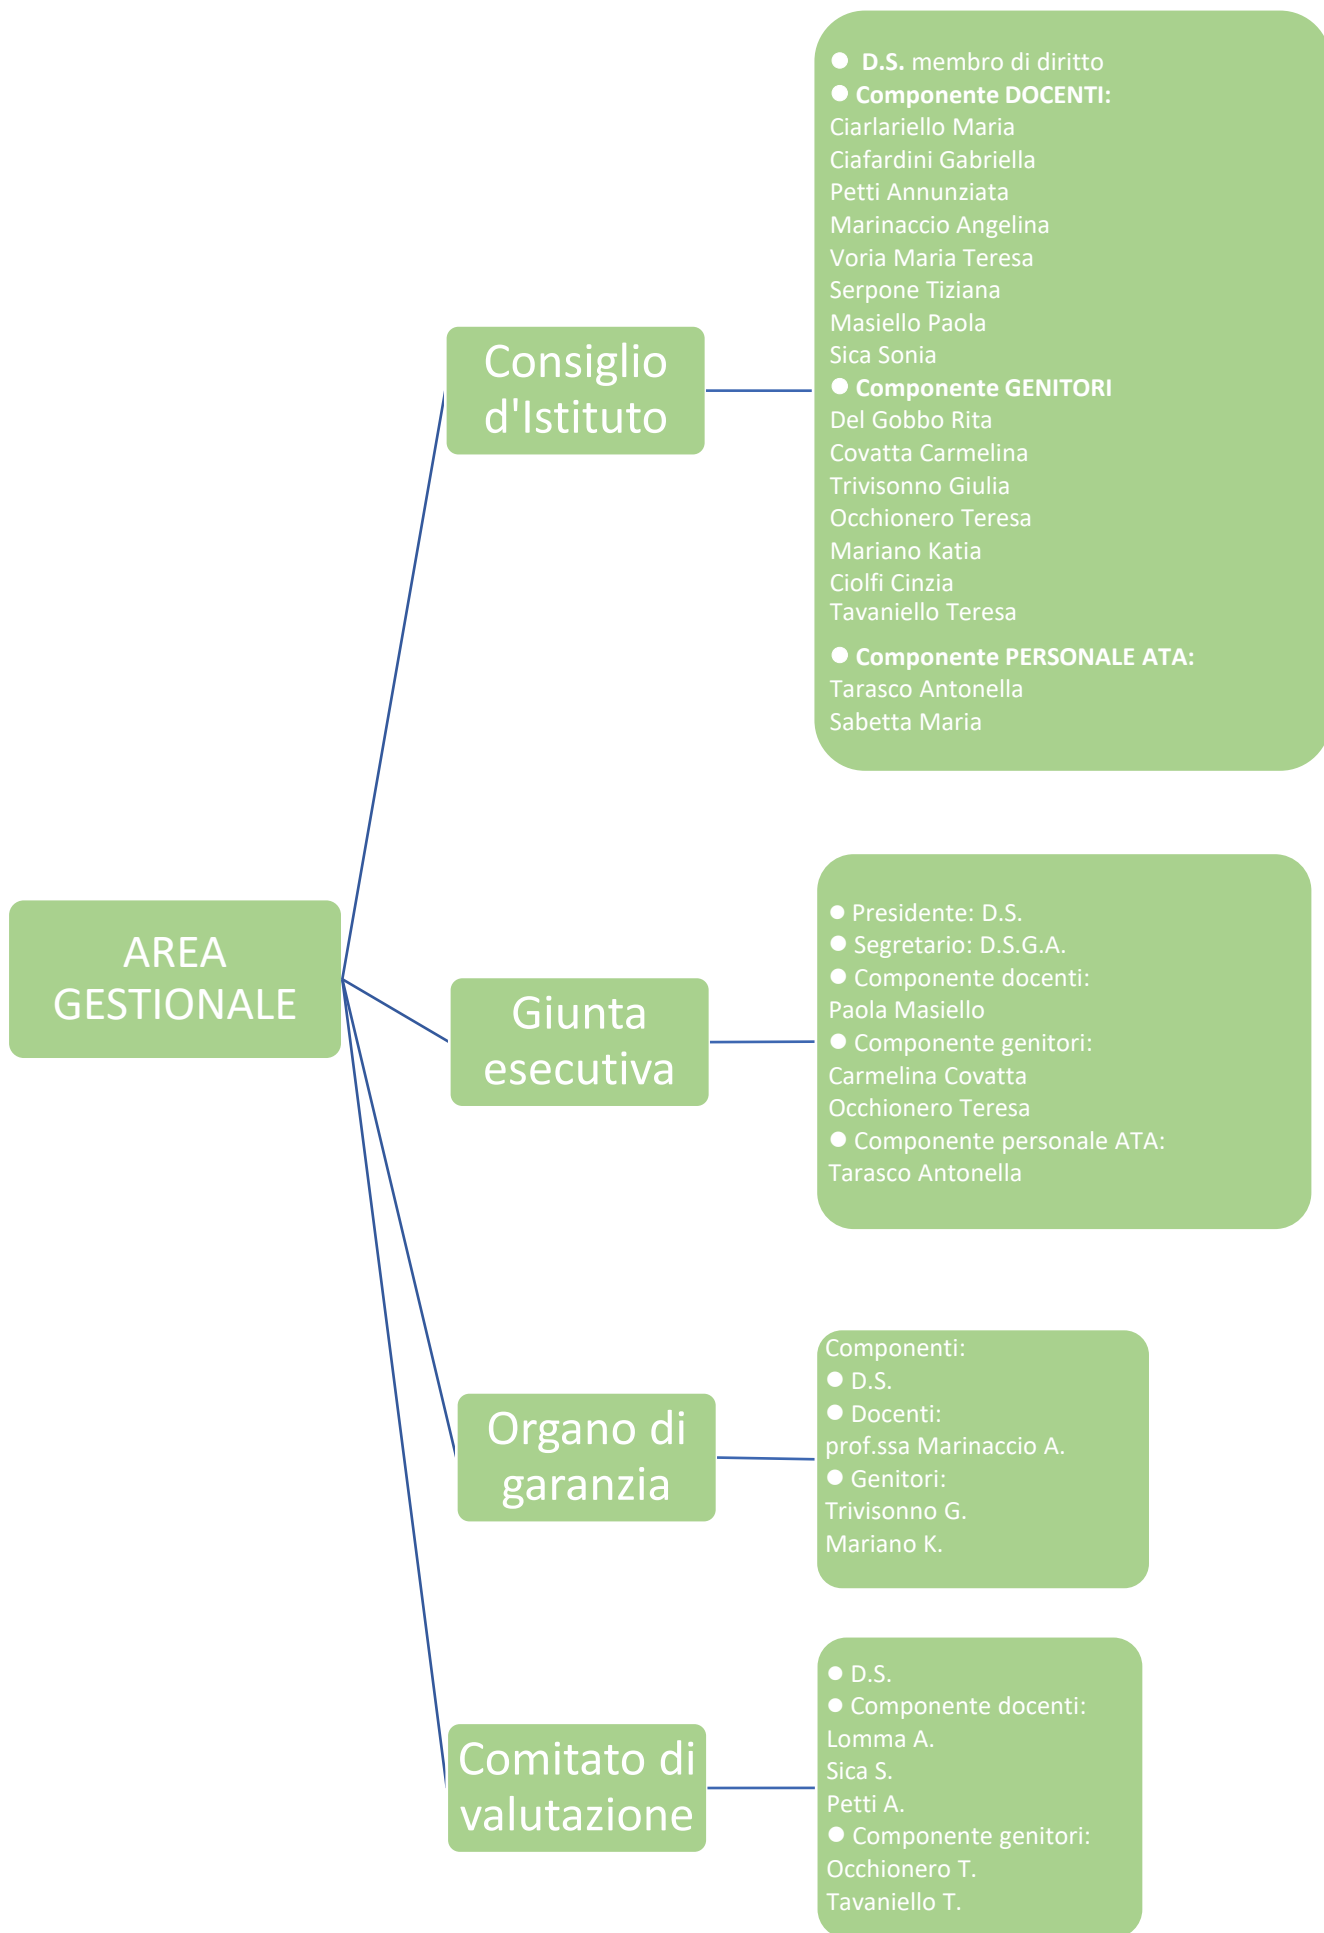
AREA GESTIONALE

Consiglio d'Istituto

● D.S. membro di diritto
● Componente DOCENTI:
Ciarlariello Maria
Ciafardini Gabriella
Petti Annunziata
Marinaccio Angelina
Voria Maria Teresa
Serpone Tiziana
Masiello Paola
Sica Sonia
● Componente GENITORI
Del Gobbo Rita
Covatta Carmelina
Trivisonno Giulia
Occhionero Teresa
Mariano Katia
Ciolfi Cinzia
Tavaniello Teresa
● Componente PERSONALE ATA:
Tarasco Antonella
Sabetta Maria

Giunta esecutiva

● Presidente: D.S.
● Segretario: D.S.G.A.
● Componente docenti:
Paola Masiello
● Componente genitori:
Carmelina Covatta
Occhionero Teresa
● Componente personale ATA:
Tarasco Antonella

Organo di garanzia

Componenti:
● D.S.
● Docenti:
prof.ssa Marinaccio A.
● Genitori:
Trivisonno G.
Mariano K.

Comitato di valutazione

● D.S.
● Componente docenti:
Lomma A.
Sica S.
Petti A.
● Componente genitori:
Occhionero T.
Tavaniello T.